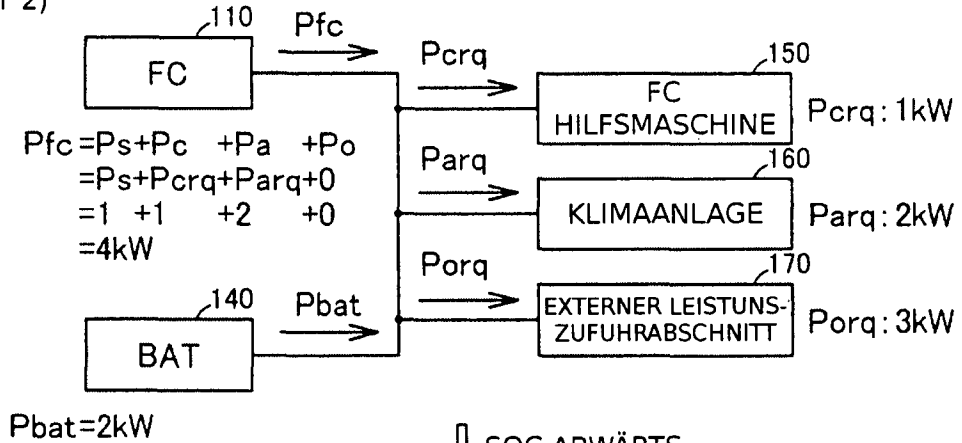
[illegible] 2)

110
FC
Pfc

Pcrq
150
FC HILFSMASCHINE
Pcrq: 1kW

Pfc = Ps + Pc + Pa + Po
= Ps + Pcrq + Parq + 0
= 1 + 1 + 2 + 0
= 4kW

Parq
160
KLIMAANLAGE
Parq: 2kW

Porq
170
EXTERNER LEISTUNS-ZUFUHRABSCHNITT
Porq: 3kW

140
BAT
Pbat

Pbat = 2kW

SOC ABWÄRTS